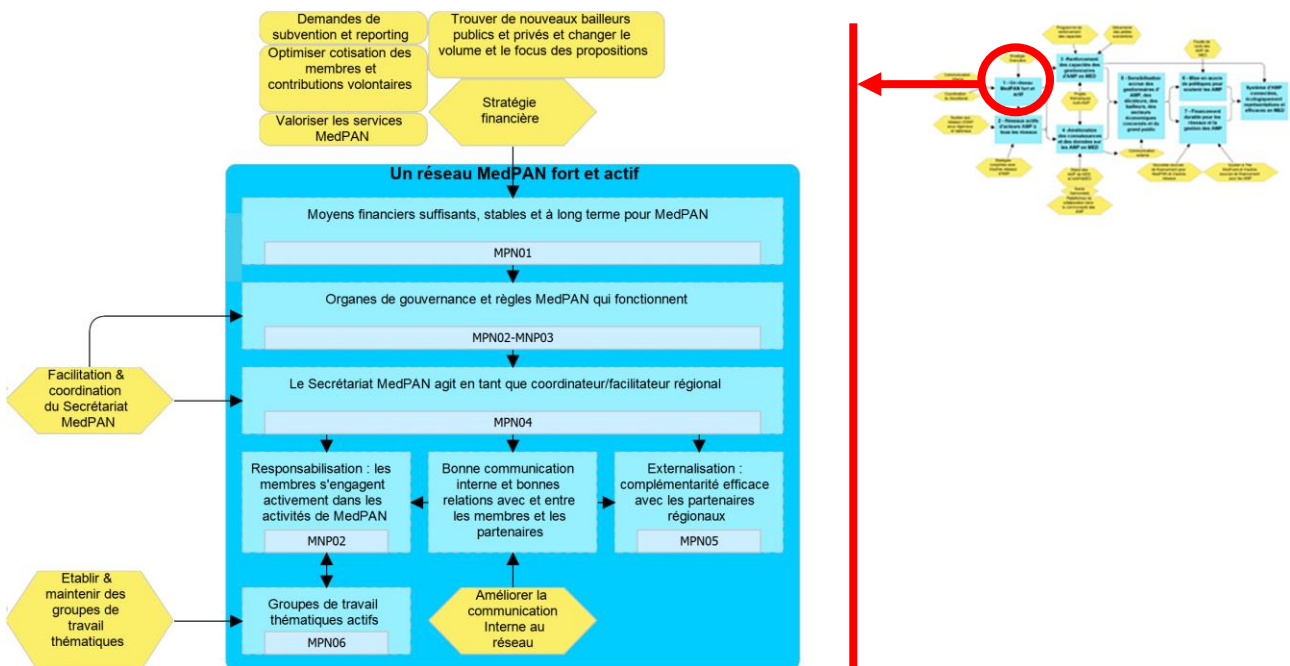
Demandes de subvention et reporting

Trouver de nouveaux bailleurs publics et privés et changer le volume et le focus des propositions

Optimiser cotisation des membres et contributions volontaires

Stratégie financière

Valoriser les services MedPAN

Un réseau MedPAN fort et actif

Moyens financiers suffisants, stables et à long terme pour MedPAN

MPN01

Organes de gouvernance et règles MedPAN qui fonctionnent

MPN02-MNP03

Facilitation & coordination du Secrétariat MedPAN

Le Secrétariat MedPAN agit en tant que coordinateur/facilitateur régional

MPN04

Responsabilisation : les membres s'engagent activement dans les activités de MedPAN

MNP02

Bonne communication interne et bonnes relations avec et entre les membres et les partenaires

Externalisation : complémentarité efficace avec les partenaires régionaux

MPN05

Etablir & maintenir des groupes de travail thématiques

Groupes de travail thématiques actifs

MPN06

Améliorer la communication Interne au réseau

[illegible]